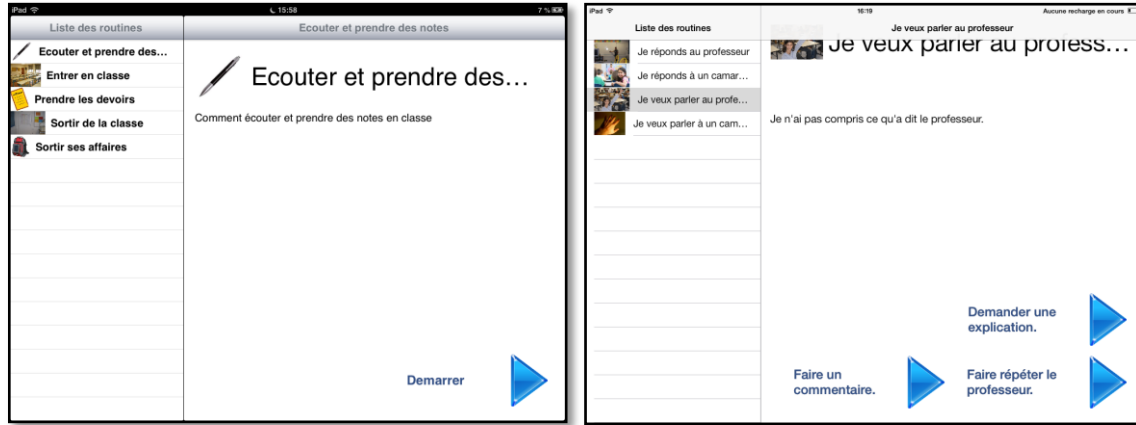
iPad
15:58
7 %
Liste des routines
Ecouter et prendre des notes
Ecouter et prendre des…
Entrer en classe
Prendre les devoirs
Sortir de la classe
Sortir ses affaires
Ecouter et prendre des…
Comment écouter et prendre des notes en classe
Demarrer

iPad
16:19
Aucune recharge en cours
Liste des routines
Je veux parler au professeur
Je réponds au professeur
Je réponds à un camar…
Je veux parler au profe…
Je veux parler à un cam…
Je veux parler au profess…
Je n'ai pas compris ce qu'a dit le professeur.
Demander une explication.
Faire un commentaire.
Faire répéter le professeur.